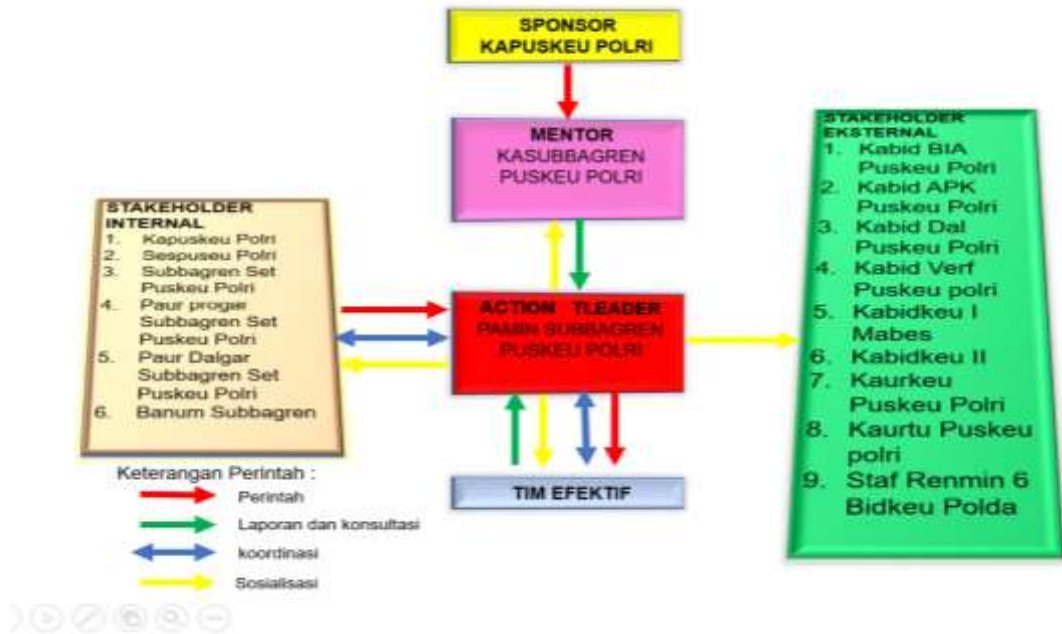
SPONSOR
KAPUSKEU POLRI

MENTOR
KASUBBAGREN
PUSKEU POLRI

STAKEHOLDER
INTERNAL
1. Kapuskeu Polri
2. Sespuskeu Polri
3. Subbagren Set Puskeu Polri
4. Paur progar Subbagren Set Puskeu Polri
5. Paur Dalgar Subbagren Set Puskeu Polri
6. Banum Subbagren

ACTION TLEADER
PAMIN SUBBAGREN
PUSKEU POLRI

STAKEHOLDER
EKSTERNAL
1. Kabid BIA Puskeu Polri
2. Kabid APK Puskeu Polri
3. Kabid Dal Puskeu Polri
4. Kabid Verf Puskeu polri
5. Kabidkeu I Mabes
6. Kabidkeu II
7. Kaurkeu Puskeu Polri
8. Kaurtu Puskeu polri
9. Staf Renmin 6 Bidkeu Polda

TIM EFEKTIF

Keterangan Perintah :
Perintah
Laporan dan konsultasi
koordinasi
Sosialisasi